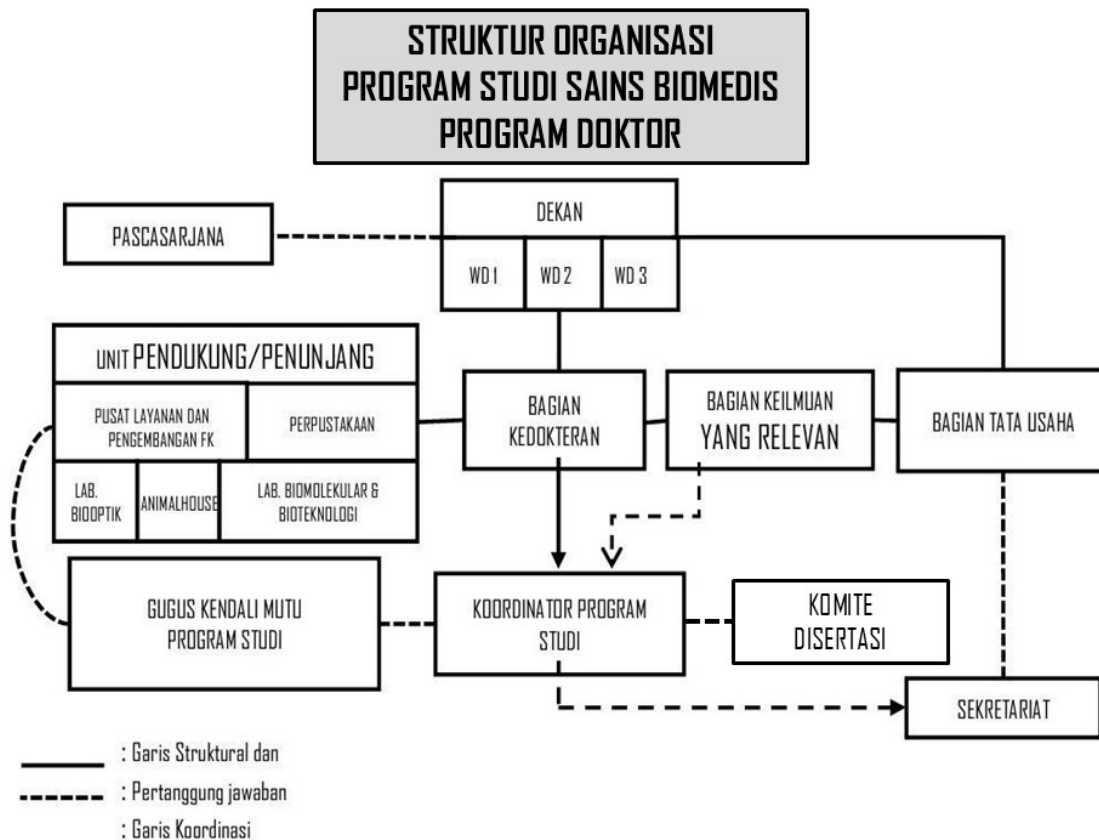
STRUKTUR ORGANISASI
PROGRAM STUDI SAINS BIOMEDIS
PROGRAM DOKTOR

DEKAN

WD 1 WD 2 WD 3

PASCASARJANA

UNIT PENDUKUNG/PENUNJANG

PUSAT LAYANAN DAN PENGEMBANGAN FK

PERPUSTAKAAN

LAB. BIOOPTIK

ANIMALHOUSE

LAB. BIOMOLEKULAR & BIOTEKNOLOGI

BAGIAN KEDOKTERAN

BAGIAN KEILMUAN YANG RELEVAN

BAGIAN TATA USAHA

GUGUS KENDALI MUTU PROGRAM STUDI

KOORDINATOR PROGRAM STUDI

KOMITE DISERTASI

SEKRETARIAT

: Garis Struktural dan

: Pertanggung jawaban

: Garis Koordinasi